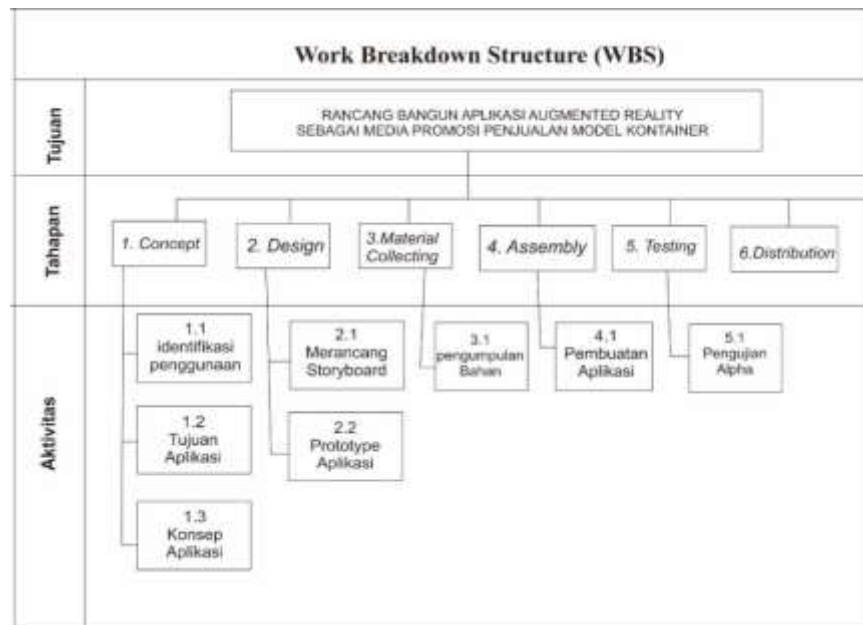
Work Breakdown Structure (WBS)

Tujuan

RANCANG BANGUN APLIKASI AUGMENTED REALITY SEBAGAI MEDIA PROMOSI PENJUALAN MODEL KONTAINER

Tahapan

1. Concept

2. Design

3.Material Collecting

4. Assembly

5. Testing

6.Distribution

Aktivitas

1.1 identifikasi penggunaan

1.2 Tujuan Aplikasi

1.3 Konsep Aplikasi

2.1 Merancang Storyboard

2.2 Prototype Aplikasi

3.1 pengumpulan Bahan

4.1 Pembuatan Aplikasi

5.1 Pengujian Alpha